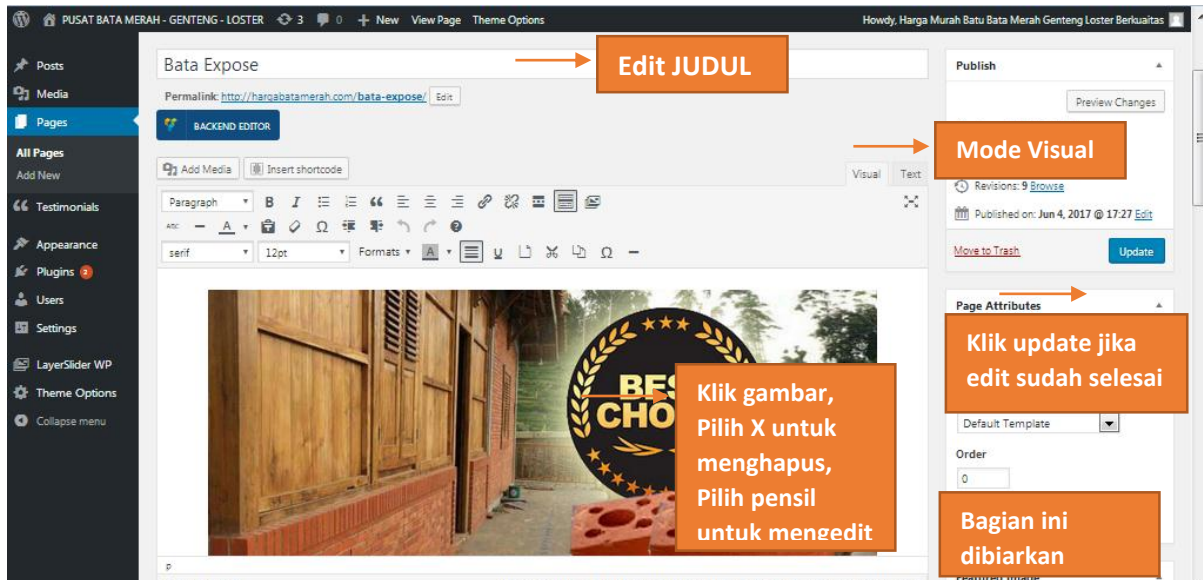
PUSAT BATA MERAH - GENTENG - LOSTER 3 0 + New View Page Theme Options

Howdy, Harga Murah Batu Bata Merah Genteng Loster Berkualitas

Posts
Media
Pages
All Pages
Add New
Testimonials
Appearance
Plugins 2
Users
Settings
LayerSlider WP
Theme Options
Collapse menu

Bata Expose

Edit JUDUL

Permalink: http://hargabatamerah.com/bata-expose/ Edit

BACKEND EDITOR

Add Media Insert shortcode

Visual Text

Mode Visual

Paragraph

serif 12pt Formats

Klik gambar, Pilih X untuk menghapus, Pilih pensil untuk mengedit

p

Publish

Preview Changes

Revisions: 9 Browse

Published on: Jun 4, 2017 @ 17:27 Edit

Move to Trash

Update

Page Attributes

Klik update jika edit sudah selesai

Default Template

Order

0

Bagian ini dibiarkan